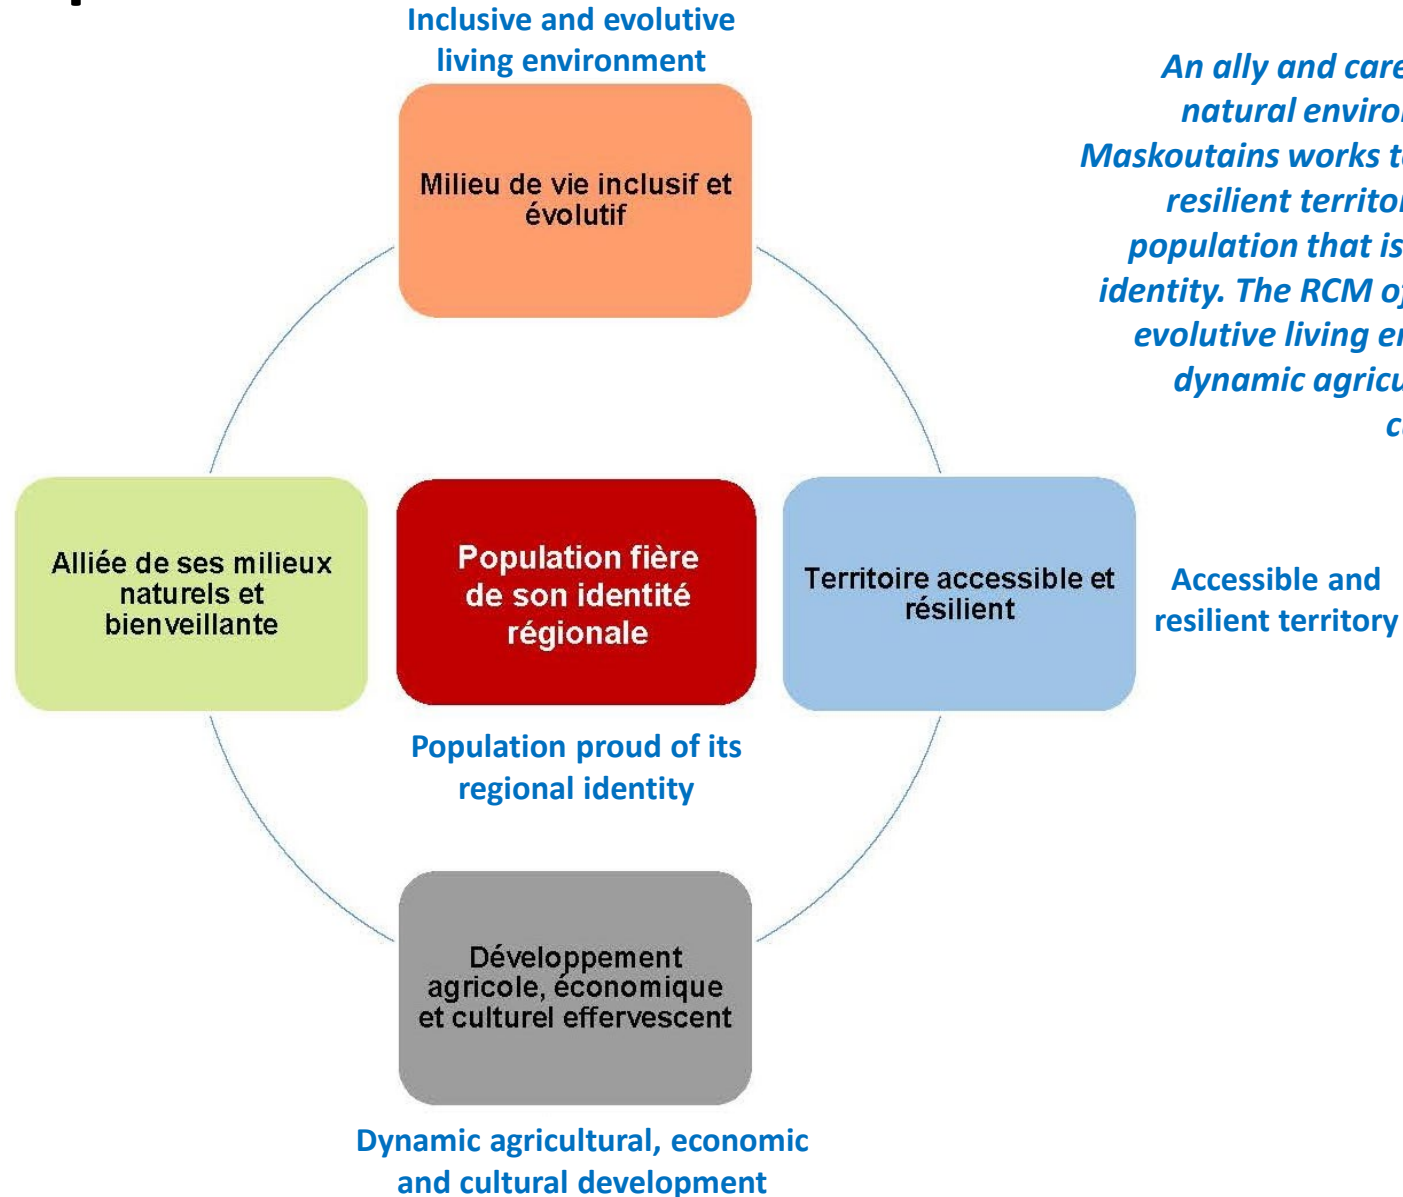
Inclusive and evolutive living environment

Milieu de vie inclusif et évolutif

An ally and care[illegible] natural enviro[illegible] Maskoutains works t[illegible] resilient territo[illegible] population that is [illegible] identity. The RCM o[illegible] evolutive living e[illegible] dynamic agricu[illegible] c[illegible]

Alliée de ses milieux naturels et bienveillante

Population fière de son identité régionale

Territoire accessible et résilient

Accessible and resilient territory

Population proud of its regional identity

Développement agricole, économique et culturel effervescent

Dynamic agricultural, economic and cultural development